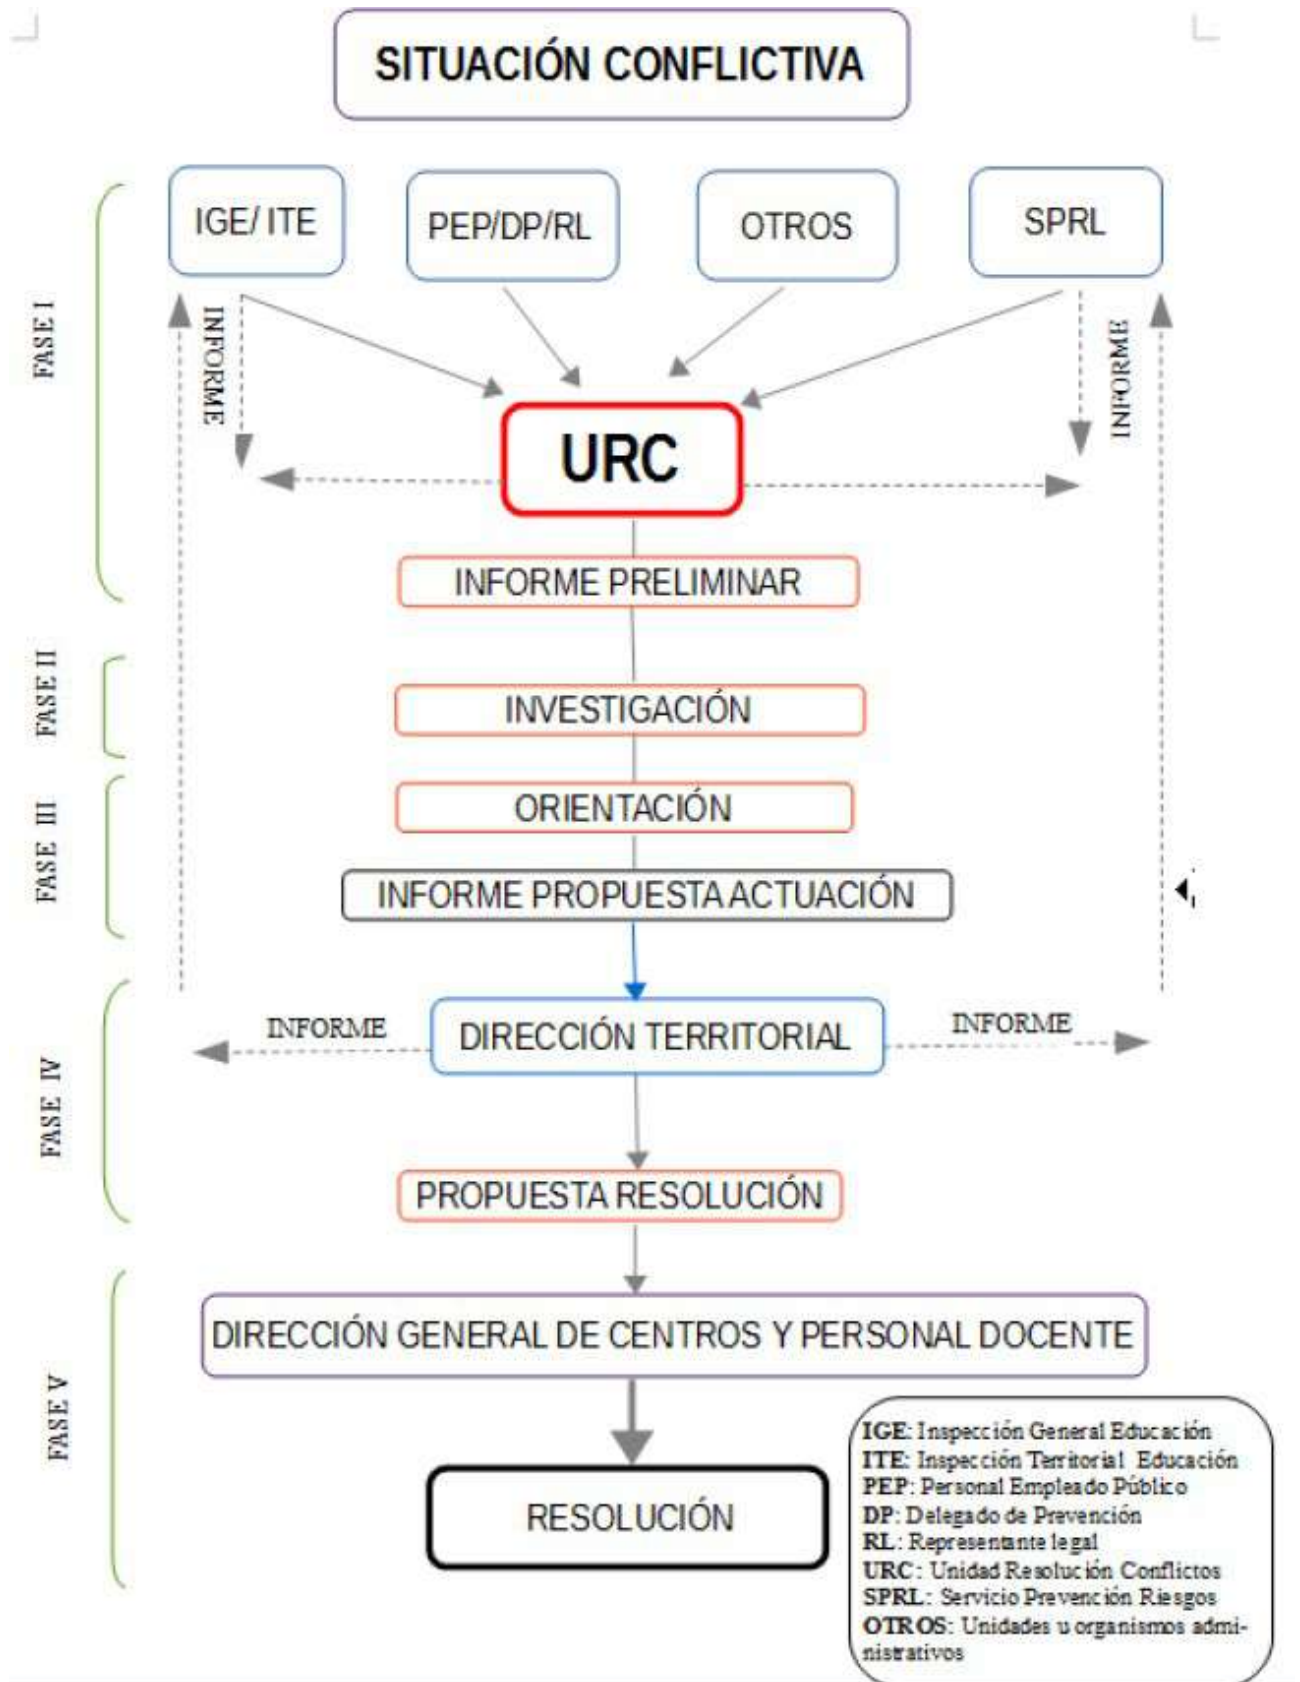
SITUACIÓN CONFLICTIVA

FASE I

IGE/ ITE

PEP/DP/RL

OTROS

SPRL

INFORME

INFORME

URC

INFORME PRELIMINAR

FASE II

INVESTIGACIÓN

FASE III

ORIENTACIÓN

INFORME PROPUESTA ACTUACIÓN

FASE IV

INFORME

DIRECCIÓN TERRITORIAL

INFORME

PROPUESTA RESOLUCIÓN

FASE V

DIRECCIÓN GENERAL DE CENTROS Y PERSONAL DOCENTE

RESOLUCIÓN

IGE: Inspección General Educación
ITE: Inspección Territorial Educación
PEP: Personal Empleado Público
DP: Delegado de Prevención
RL: Representante legal
URC: Unidad Resolución Conflictos
SPRL: Servicio Prevención Riesgos
OTROS: Unidades u organismos administrativos